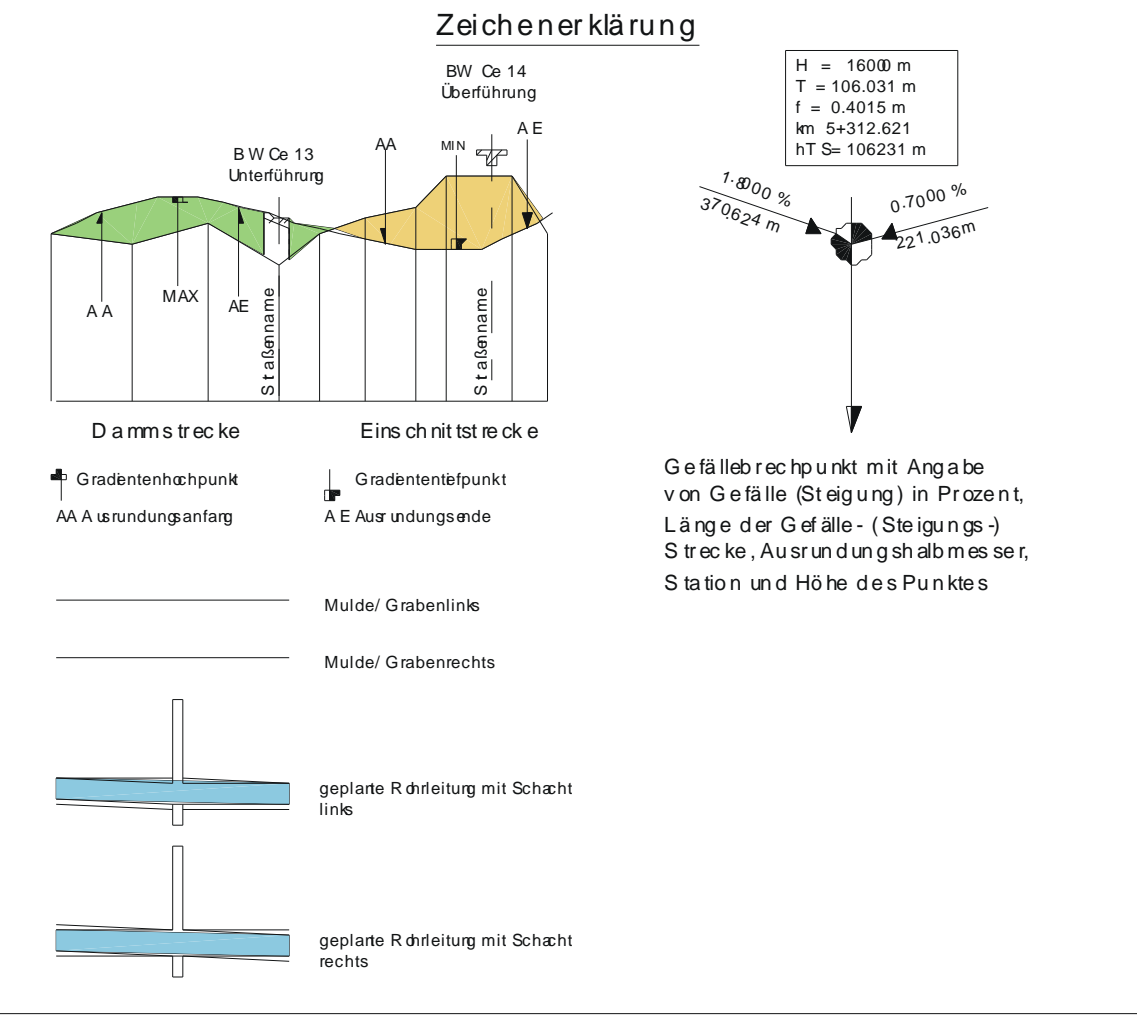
Zeichenerklärung

BW Ce 14
Überführung

B W Ce 13
Unterführung

AA

MIN

A E

A A

MAX

AE

Straßenname

Straßenname

Dammstrecke

Einschnittstrecke

Gradientenhochpunkt

Gradiententiefpunkt

AA Ausrundungsanfang

A E Ausrundungsende

| H = 1600 m |
|---|
| T = 106.031 m |
| f = 0.4015 m |
| km 5+312.621 |
| hT S= 106231 m |

1.8000 %
370.624 m

0.7000 %
221.036m

Gefällebrechpunkt mit Angabe von Gefälle (Steigung) in Prozent, Länge der Gefälle- (Steigungs-) Strecke, Ausrundungshalbmesser, Station und Höhe des Punktes

Mulde/ Grabenlinks

Mulde/ Grabenrechts

geplante Rohrleitung mit Schacht links

geplante Rohrleitung mit Schacht rechts